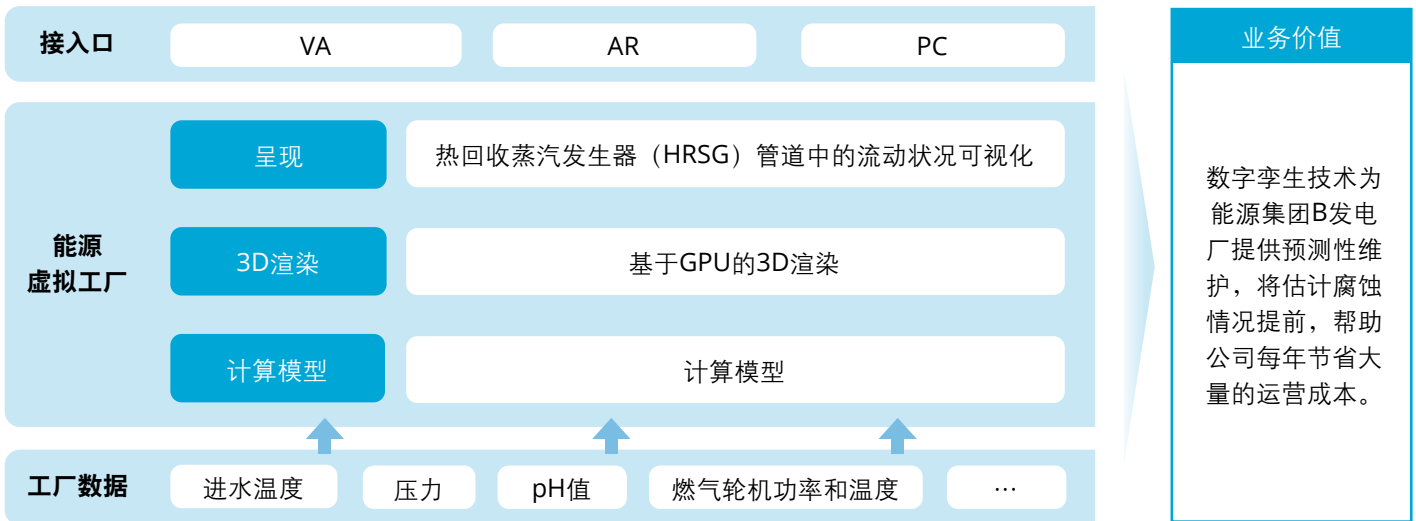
接入口

VA

AR

PC

能源虚拟工厂

呈现

热回收蒸汽发生器（HRSG）管道中的流动状况可视化

3D渲染

基于GPU的3D渲染

计算模型

计算模型

工厂数据

进水温度

压力

pH值

燃气轮机功率和温度

…

业务价值

数字孪生技术为能源集团B发电厂提供预测性维护，将估计腐蚀情况提前，帮助公司每年节省大量的运营成本。